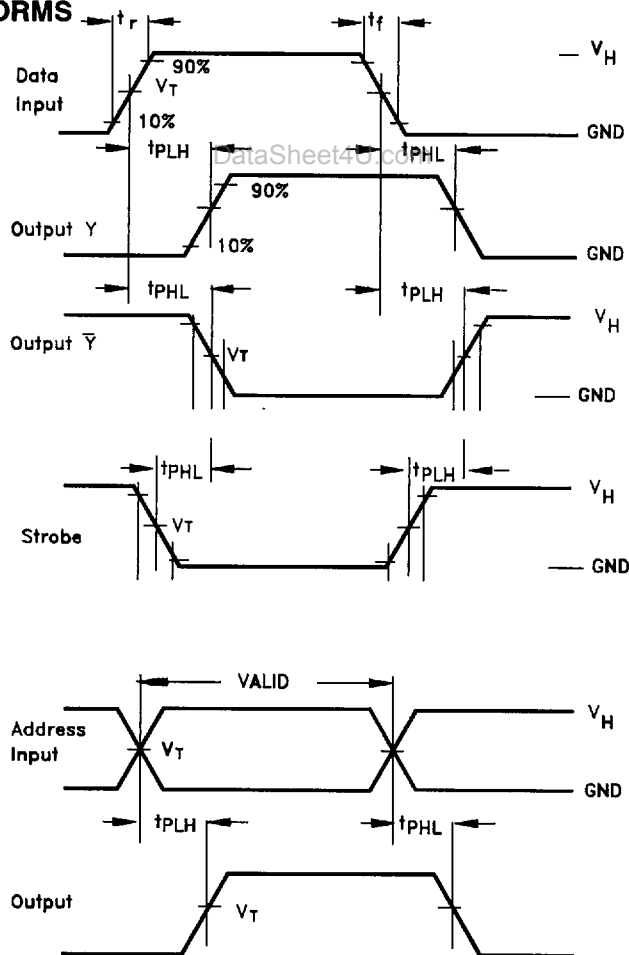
ORMS $t_r$ $t_f$

Data Input

90%

$V_T$

10%

$V_H$

GND

$t_{PLH}$

DataSheet4U.com

$t_{PHL}$

90%

Output Y

10%

GND

$t_{PHL}$

$t_{PLH}$

Output $\overline{Y}$

$V_T$

$V_H$

GND

$t_{PHL}$

$t_{PLH}$

$V_T$

Strobe

$V_H$

GND

VALID

Address Input

$V_T$

$V_H$

GND

$t_{PLH}$

$t_{PHL}$

Output

$V_T$